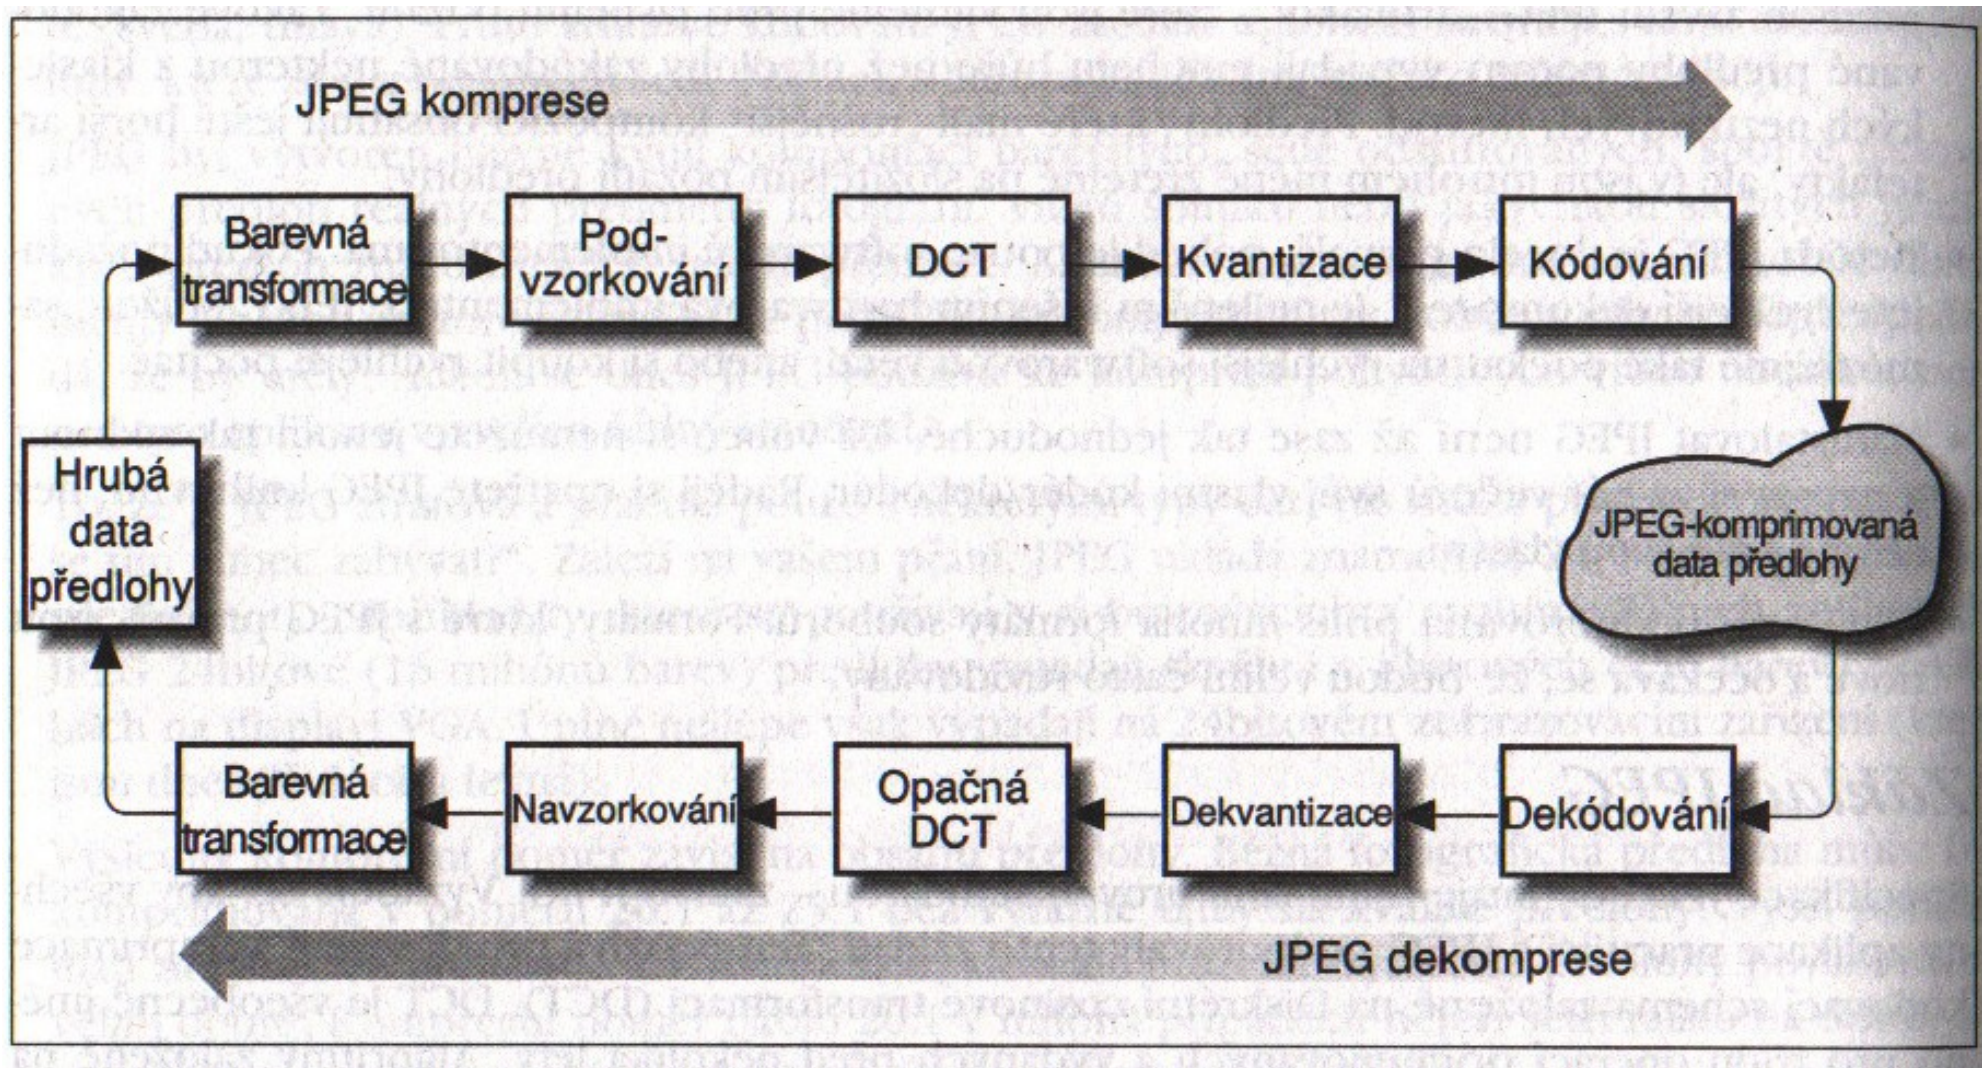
JPEG komprese

Barevná transformace

Podvzorkování

DCT

Kvantizace

Kódování

Hrubá data předlohy

JPEG-komprimovaná data předlohy

Barevná transformace

Navzorkování

Opačná DCT

Dekvantizace

Dekódování

JPEG dekomprese